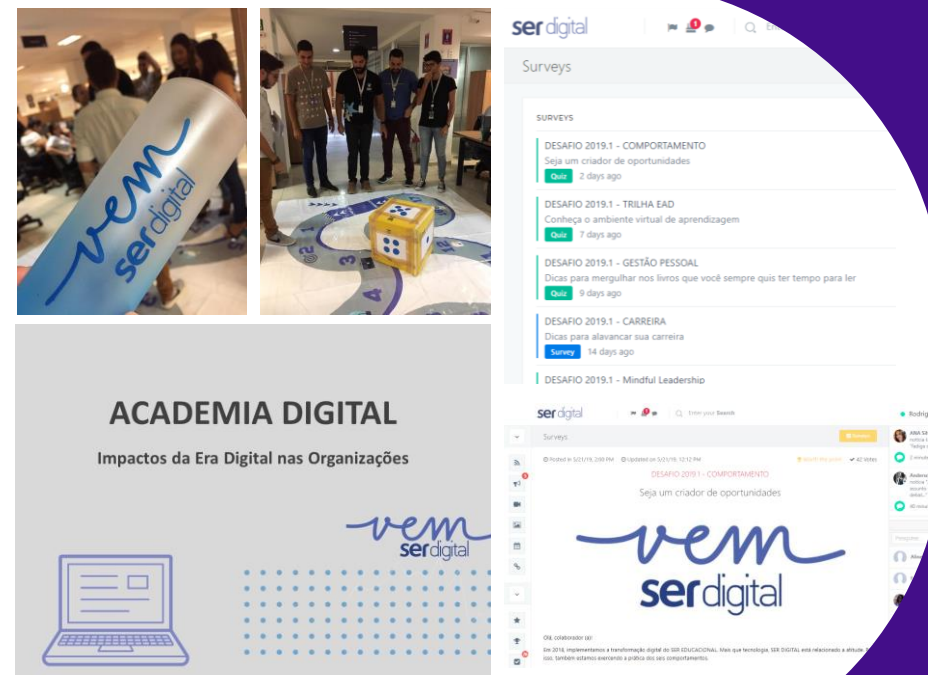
vem
ser digital

ser digital

Surveys

SURVEYS

DESAFIO 2019.1 - COMPORTAMENTO
Seja um criador de oportunidades
Quiz 2 days ago

DESAFIO 2019.1 - TRILHA EAD
Conheça o ambiente virtual de aprendizagem
Quiz 7 days ago

DESAFIO 2019.1 - GESTÃO PESSOAL
Dicas para mergulhar nos livros que você sempre quis ter tempo para ler
Quiz 9 days ago

DESAFIO 2019.1 - CARREIRA
Dicas para alavancar sua carreira
Survey 14 days ago

DESAFIO 2019.1 - Mindful Leadership

ACADEMIA DIGITAL

Impactos da Era Digital nas Organizações

vem
ser digital

ser digital

Enter your Search

Surveys

DESAFIO 2019.1 - COMPORTAMENTO

Seja um criador de oportunidades

vem
ser digital

Olá, colaborador (a)!

Em 2018, implementamos a transformação digital do SER EDUCACIONAL. Mais que tecnologia, SER DIGITAL está relacionado a atitude. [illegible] também estamos exercendo a prática dos seus comportamentos.

42 Votes